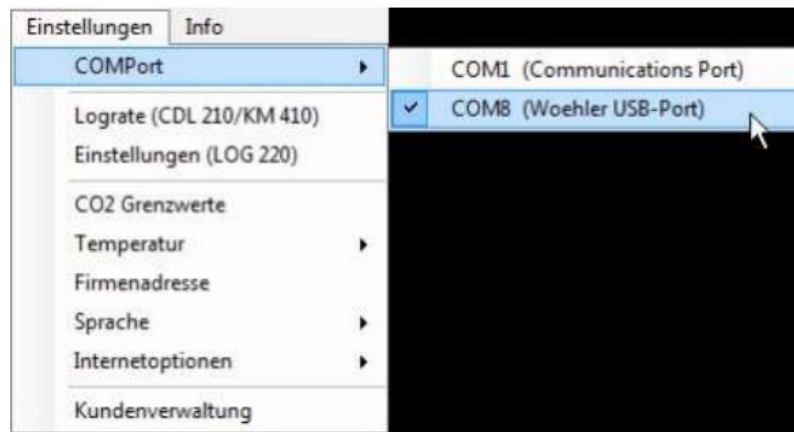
Einstellungen Info

COMPort

Lograte (CDL 210/KM 410)

Einstellungen (LOG 220)

CO2 Grenzwerte

Temperatur

Firmenadresse

Sprache

Internetoptionen

Kundenverwaltung

COM1 (Communications Port)

✓ COM8 (Woehler USB-Port)